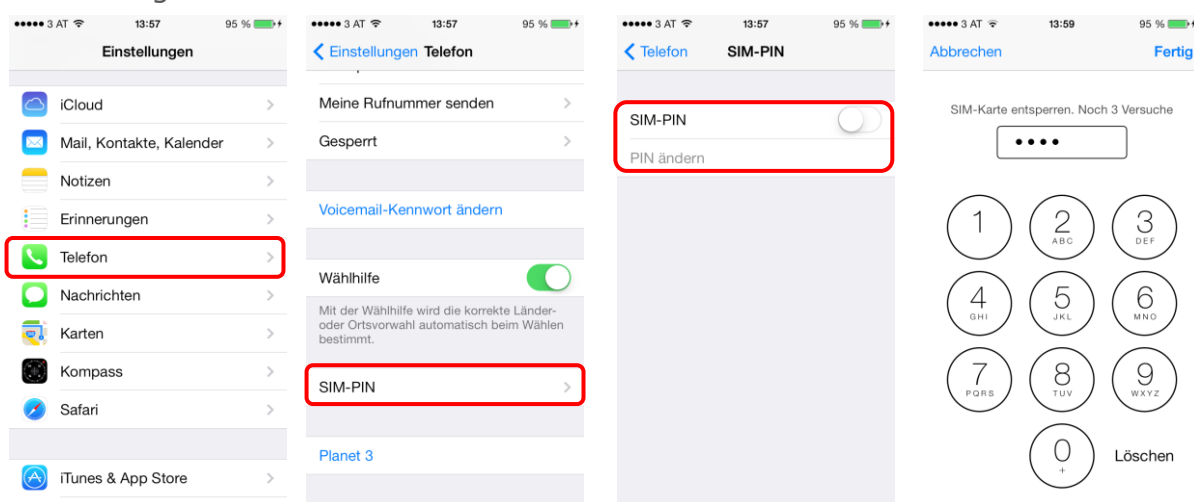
●●●●● 3 AT 13:57 95 %

Einstellungen

iCloud

Mail, Kontakte, Kalender

Notizen

Erinnerungen

Telefon

Nachrichten

Karten

Kompass

Safari

iTunes & App Store

●●●●● 3 AT 13:57 95 %

Einstellungen Telefon

Meine Rufnummer senden

Gesperrt

Voicemail-Kennwort ändern

Wählhilfe

Mit der Wählhilfe wird die korrekte Länder- oder Ortsvorwahl automatisch beim Wählen bestimmt.

SIM-PIN

Planet 3

●●●●● 3 AT 13:57 95 %

Telefon SIM-PIN

SIM-PIN

PIN ändern

●●●●● 3 AT 13:59 95 %

Abbrechen Fertig

SIM-Karte entsperren. Noch 3 Versuche

••••

1

2 ABC

3 DEF

4 GHI

5 JKL

6 MNO

7 PQRS

8 TUV

9 WXYZ

0 +

Löschen